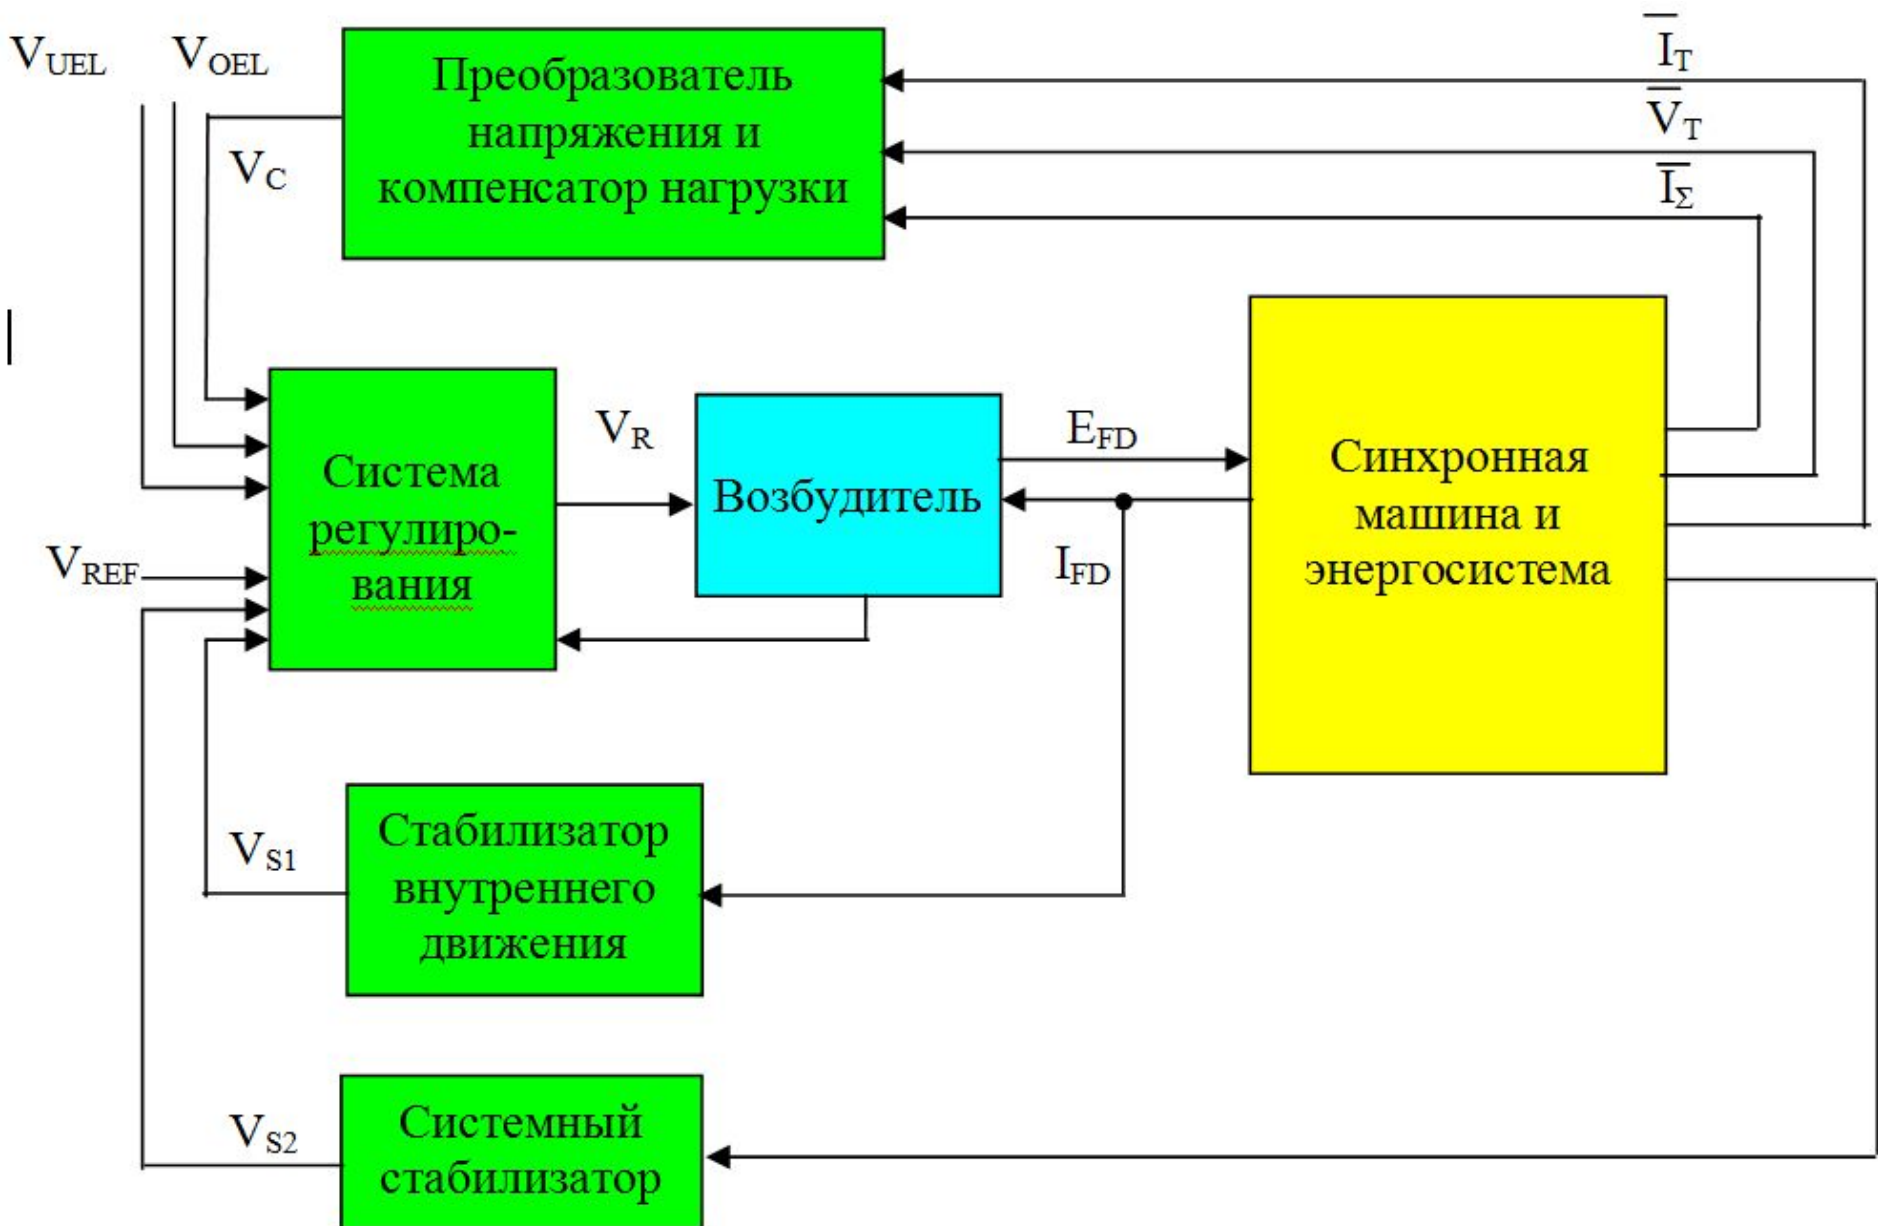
$V_{UEL}$ $V_{OEL}$

Преобразователь напряжения и компенсатор нагрузки

$\overline{I}_T$

$\overline{V}_T$

$\overline{I}_\Sigma$

$V_C$

Система регулирования

$V_R$

Возбудитель

$E_{FD}$

$I_{FD}$

Синхронная машина и энергосистема

$V_{REF}$

$V_{S1}$

Стабилизатор внутреннего движения

$V_{S2}$

Системный стабилизатор